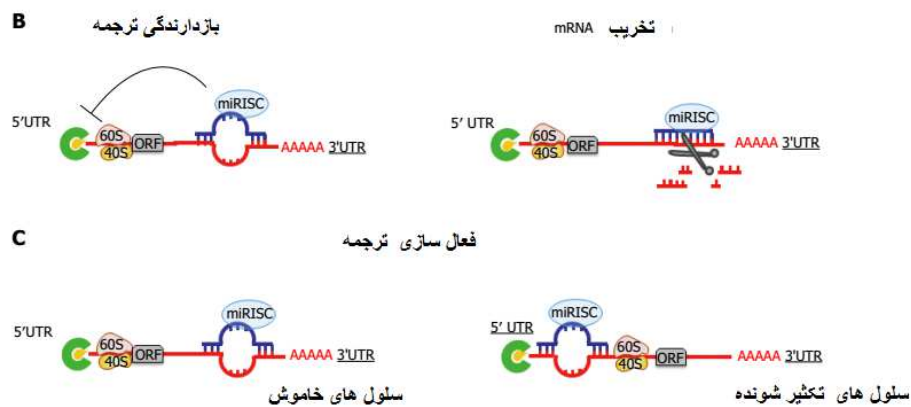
B

بازدارندگی ترجمه

تخریب mRNA

5'UTR
60S
40S
ORF
miRISC
AAAAA 3'UTR

5' UTR
60S
40S
ORF
miRISC
AAAAA 3'UTR

C

فعال سازی ترجمه

5'UTR
60S
40S
ORF
miRISC
AAAAA 3'UTR

سلول های خاموش

5' UTR
miRISC
60S
40S
ORF
AAAAA 3'UTR

سلول های تکثیر شونده